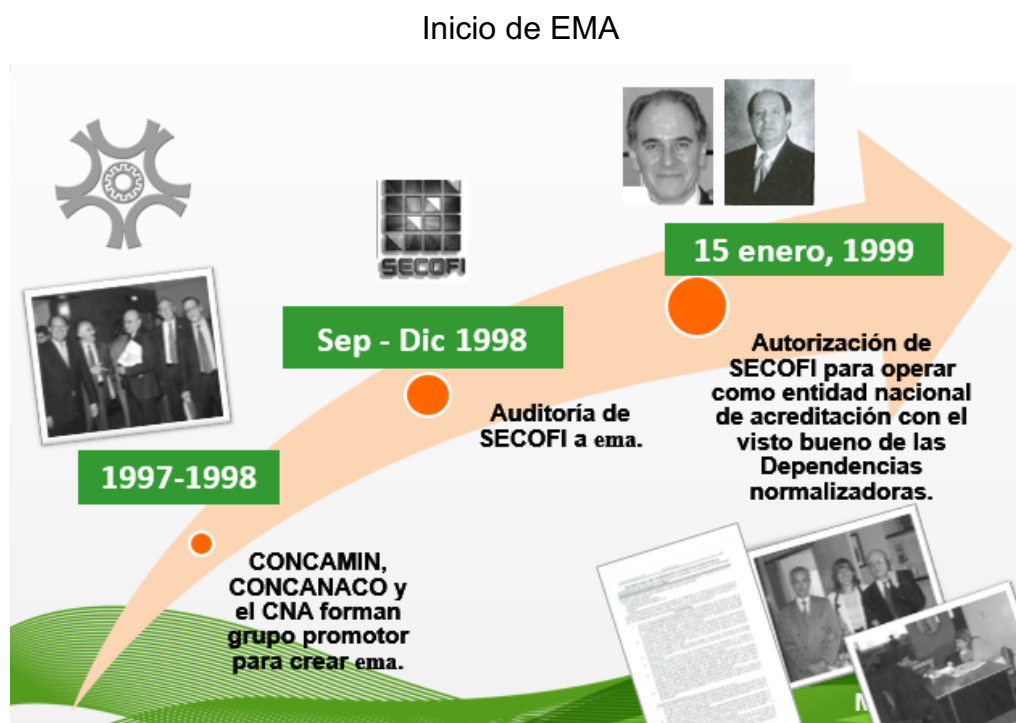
Inicio de EMA

SECOFI

15 enero, 1999

Sep - Dic 1998

Autorización de SECOFI para operar como entidad nacional de acreditación con el visto bueno de las Dependencias normalizadoras.

Auditoría de SECOFI a ema.

1997-1998

CONCAMIN, CONCANACO y el CNA forman grupo promotor para crear ema.

M